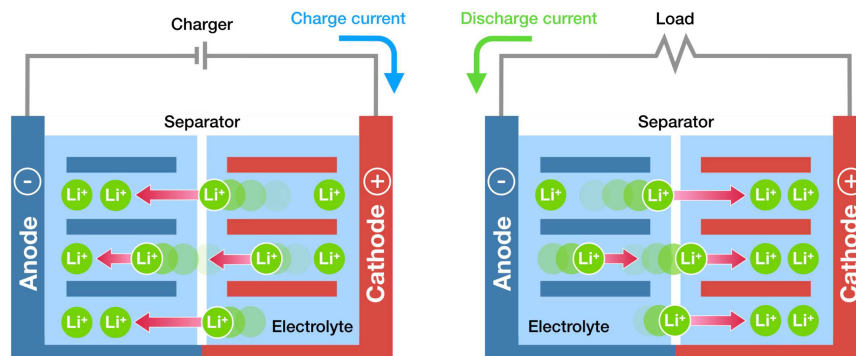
Charger

Charge current

Separator

-

Anode

Li+ Li+ Li+ Li+

Li+ Li+ Li+ Li+

Li+ Li+ Li+

Electrolyte

+

Cathode

Discharge current

Load

Separator

-

Anode

Li+ Li+ Li+ Li+

Li+ Li+ Li+ Li+ Li+

Li+ Li+ Li+

Electrolyte

+

Cathode